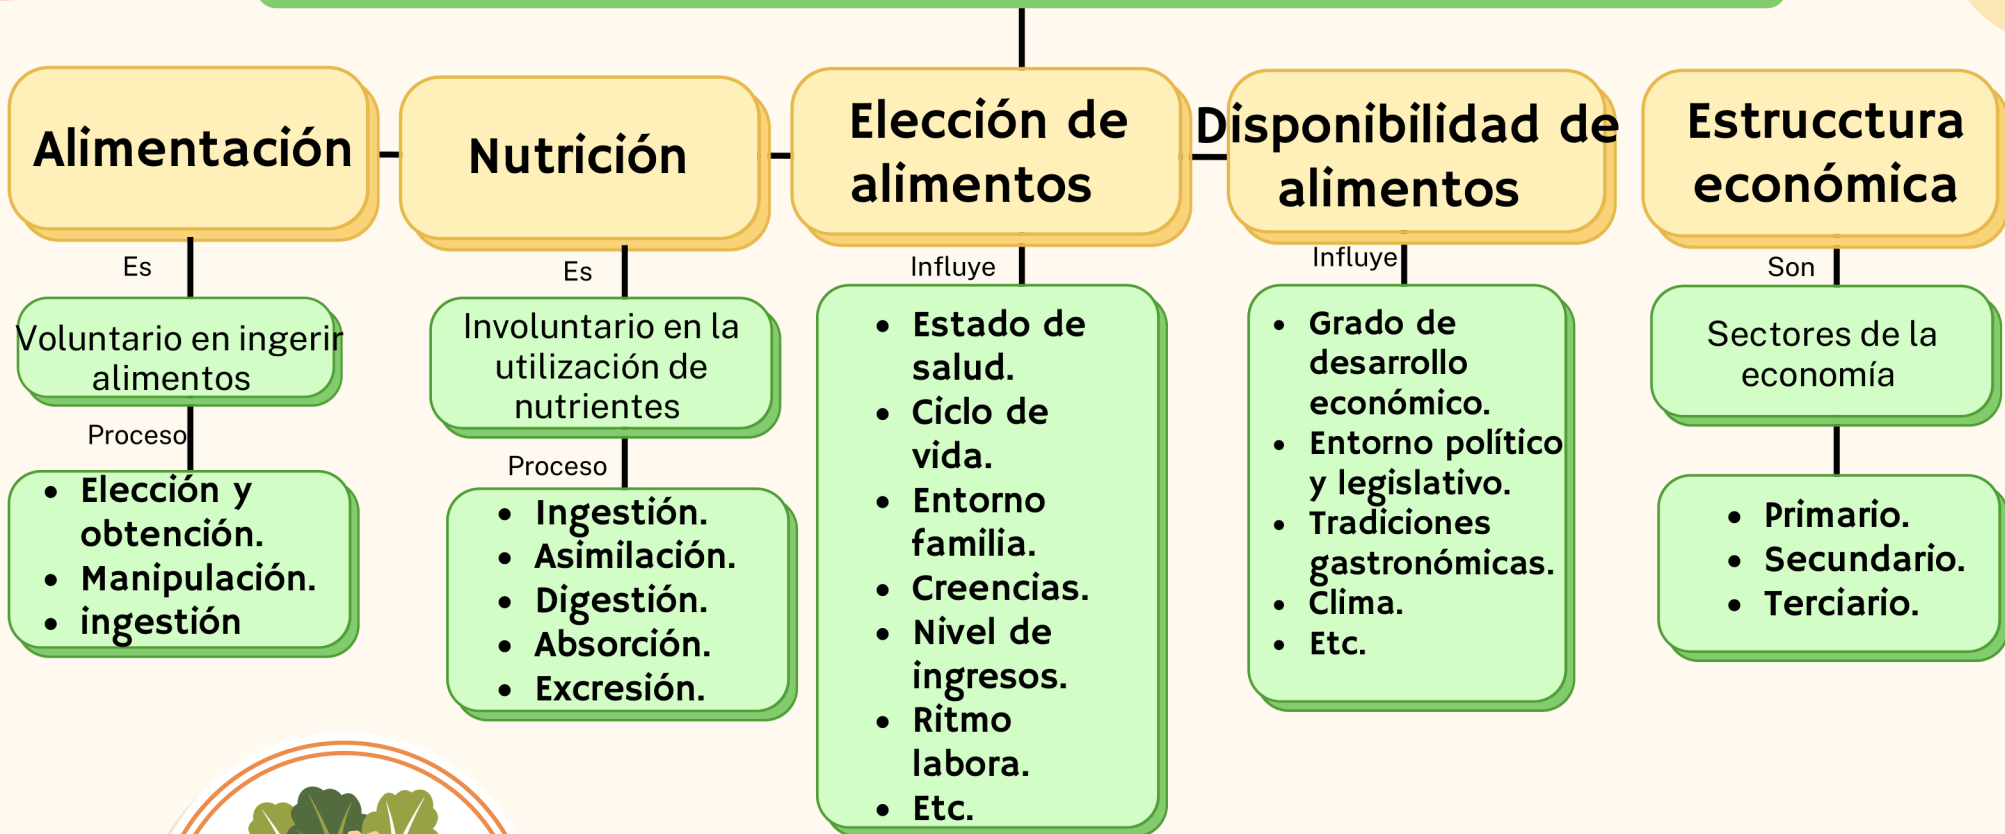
Alimentación

Es

Voluntario en ingerir alimentos

Proceso

- Elección y obtención.
- Manipulación.
- ingestión

Nutrición

Es

Involuntario en la utilización de nutrientes

Proceso

- Ingestión.
- Asimilación.
- Digestión.
- Absorción.
- Excresión.

Elección de alimentos

Influye

- Estado de salud.
- Ciclo de vida.
- Entorno familia.
- Creencias.
- Nivel de ingresos.
- Ritmo labora.
- Etc.

Disponibilidad de alimentos

Influye

- Grado de desarrollo económico.
- Entorno político y legislativo.
- Tradiciones gastronómicas.
- Clima.
- Etc.

Estrucctura económica

Son

Sectores de la economía

- Primario.
- Secundario.
- Terciario.